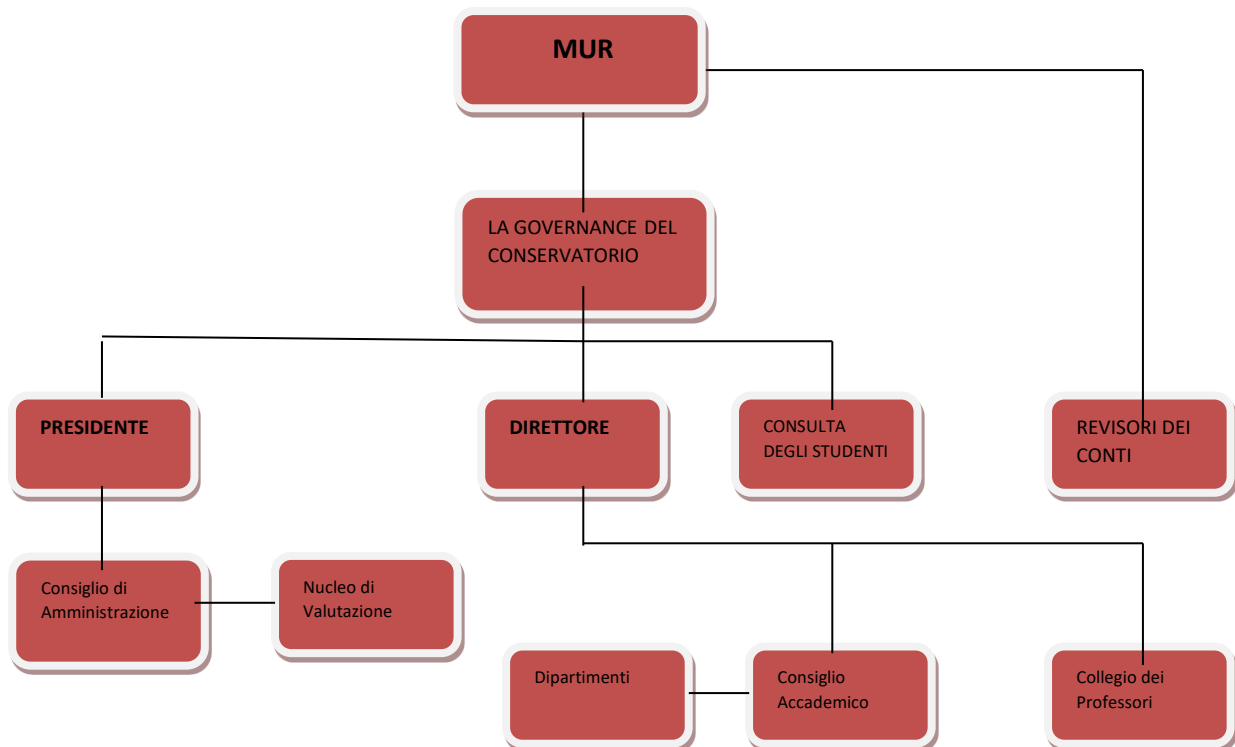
MUR

LA GOVERNANCE DEL CONSERVATORIO

PRESIDENTE

DIRETTORE

CONSULTA DEGLI STUDENTI

REVISORI DEI CONTI

Consiglio di Amministrazione

Nucleo di Valutazione

Dipartimenti

Consiglio Accademico

Collegio dei Professori